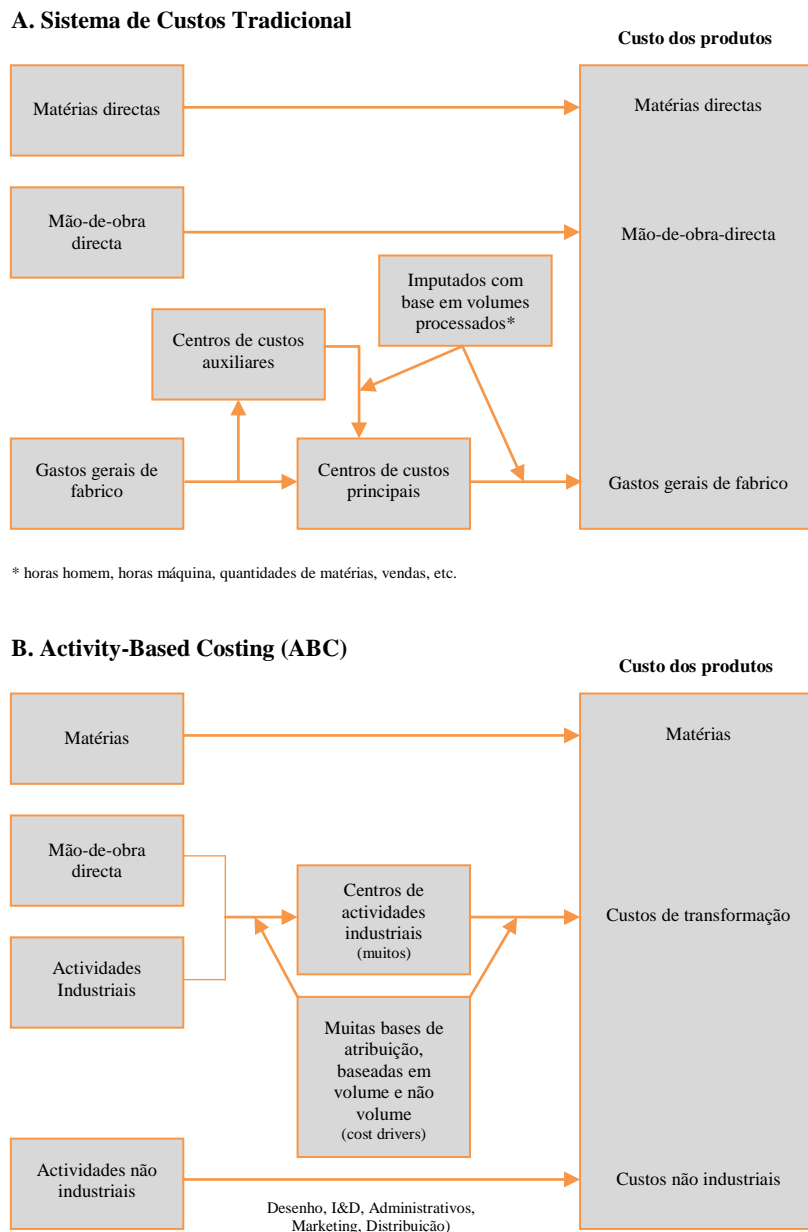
A. Sistema de Custos Tradicional

Custo dos produtos

Matérias directas

Matérias directas

Mão-de-obra directa

Mão-de-obra-directa

Imputados com base em volumes processados*

Centros de custos auxiliares

Gastos gerais de fabrico

Centros de custos principais

Gastos gerais de fabrico

* horas homem, horas máquina, quantidades de matérias, vendas, etc.

B. Activity-Based Costing (ABC)

Custo dos produtos

Matérias

Matérias

Mão-de-obra directa

Centros de actividades industriais (muitos)

Custos de transformação

Actividades Industriais

Muitas bases de atribuição, baseadas em volume e não volume (cost drivers)

Actividades não industriais

Desenho, I&D, Administrativos, Marketing, Distribuição)

Custos não industriais